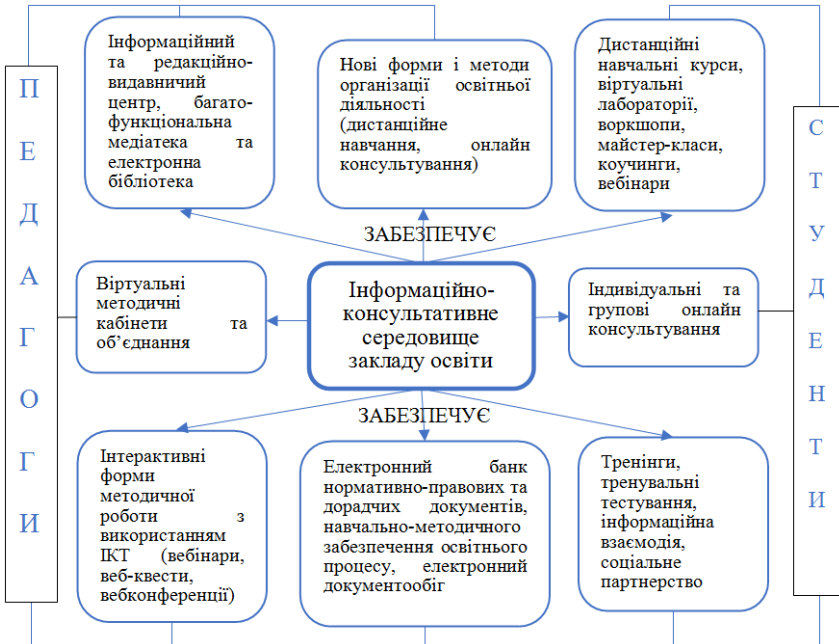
П
Е
Д
А
Г
О
Г
И

Інформаційний та редакційно-видавничий центр, багатофункціональна медіатека та електронна бібліотека

Нові форми і методи організації освітньої діяльності (дистанційне навчання, онлайн консультування)

Дистанційні навчальні курси, віртуальні лабораторії, воркшопи, майстер-класи, коучинги, вебінари

ЗАБЕЗПЕЧУЄ

Віртуальні методичні кабінети та об'єднання

Інформаційно-консультативне середовище закладу освіти

Індивідуальні та групові онлайн консультування

ЗАБЕЗПЕЧУЄ

Інтерактивні форми методичної роботи з використанням ІКТ (вебінари, веб-квести, вебконференції)

Електронний банк нормативно-правових та дорадчих документів, навчально-методичного забезпечення освітнього процесу, електронний документообіг

Тренінги, тренувальні тестування, інформаційна взаємодія, соціальне партнерство

С
Т
У
Д
Е
Н
Т
И